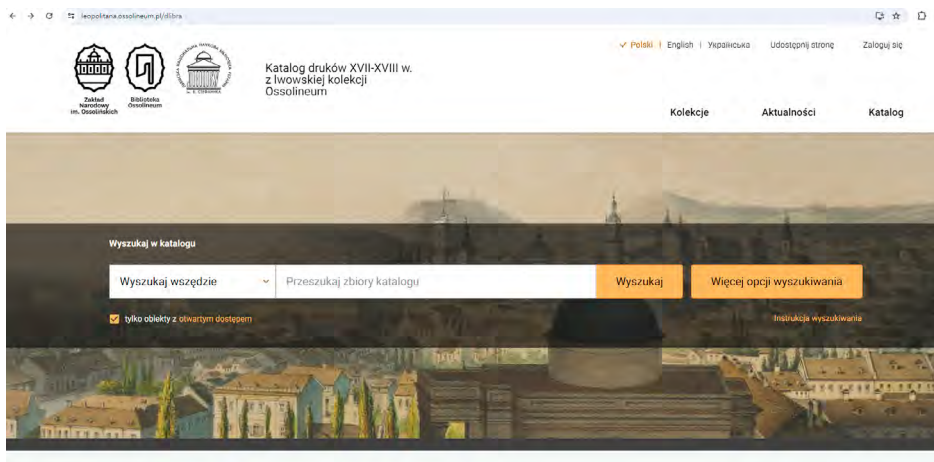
leopolitana.ossolineum.pl/dlibra

Zakład Narodowy im. Ossolińskich

Biblioteka Ossolineum

Katalog druków XVII-XVIII w. z lwowskiej kolekcji Ossolineum

✓ Polski | English | Українська

Udostępnij stronę

Zaloguj się

Kolekcje

Aktualności

Katalog

Wyszukaj w katalogu

Wyszukaj wszędzie

Przeszukaj zbiory katalogu

Wyszukaj

Więcej opcji wyszukiwania

tylko obiekty z otwartym dostępem

Instrukcja wyszukiwania